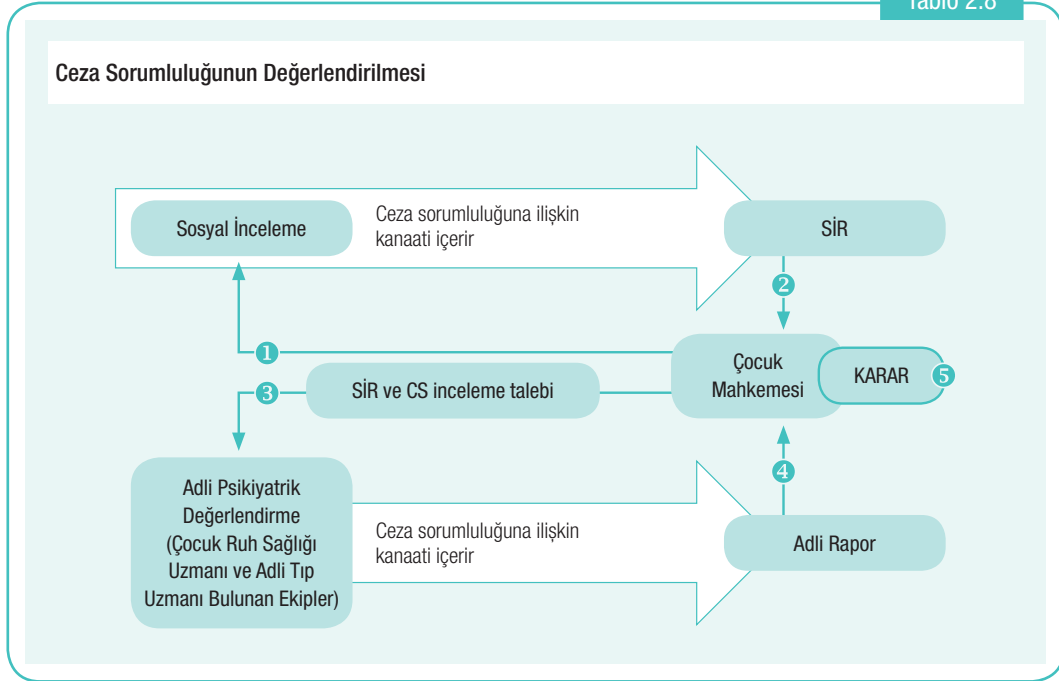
Tablo 2.8

Ceza Sorumluluğunun Değerlendirilmesi

Sosyal İnceleme

Ceza sorumluluğuna ilişkin kanaati içerir

SİR

2

1

Çocuk Mahkemesi

KARAR

5

3

SİR ve CS inceleme talebi

4

Adli Psikiyatrik Değerlendirme (Çocuk Ruh Sağlığı Uzmanı ve Adli Tıp Uzmanı Bulunan Ekipler)

Ceza sorumluluğuna ilişkin kanaati içerir

Adli Rapor